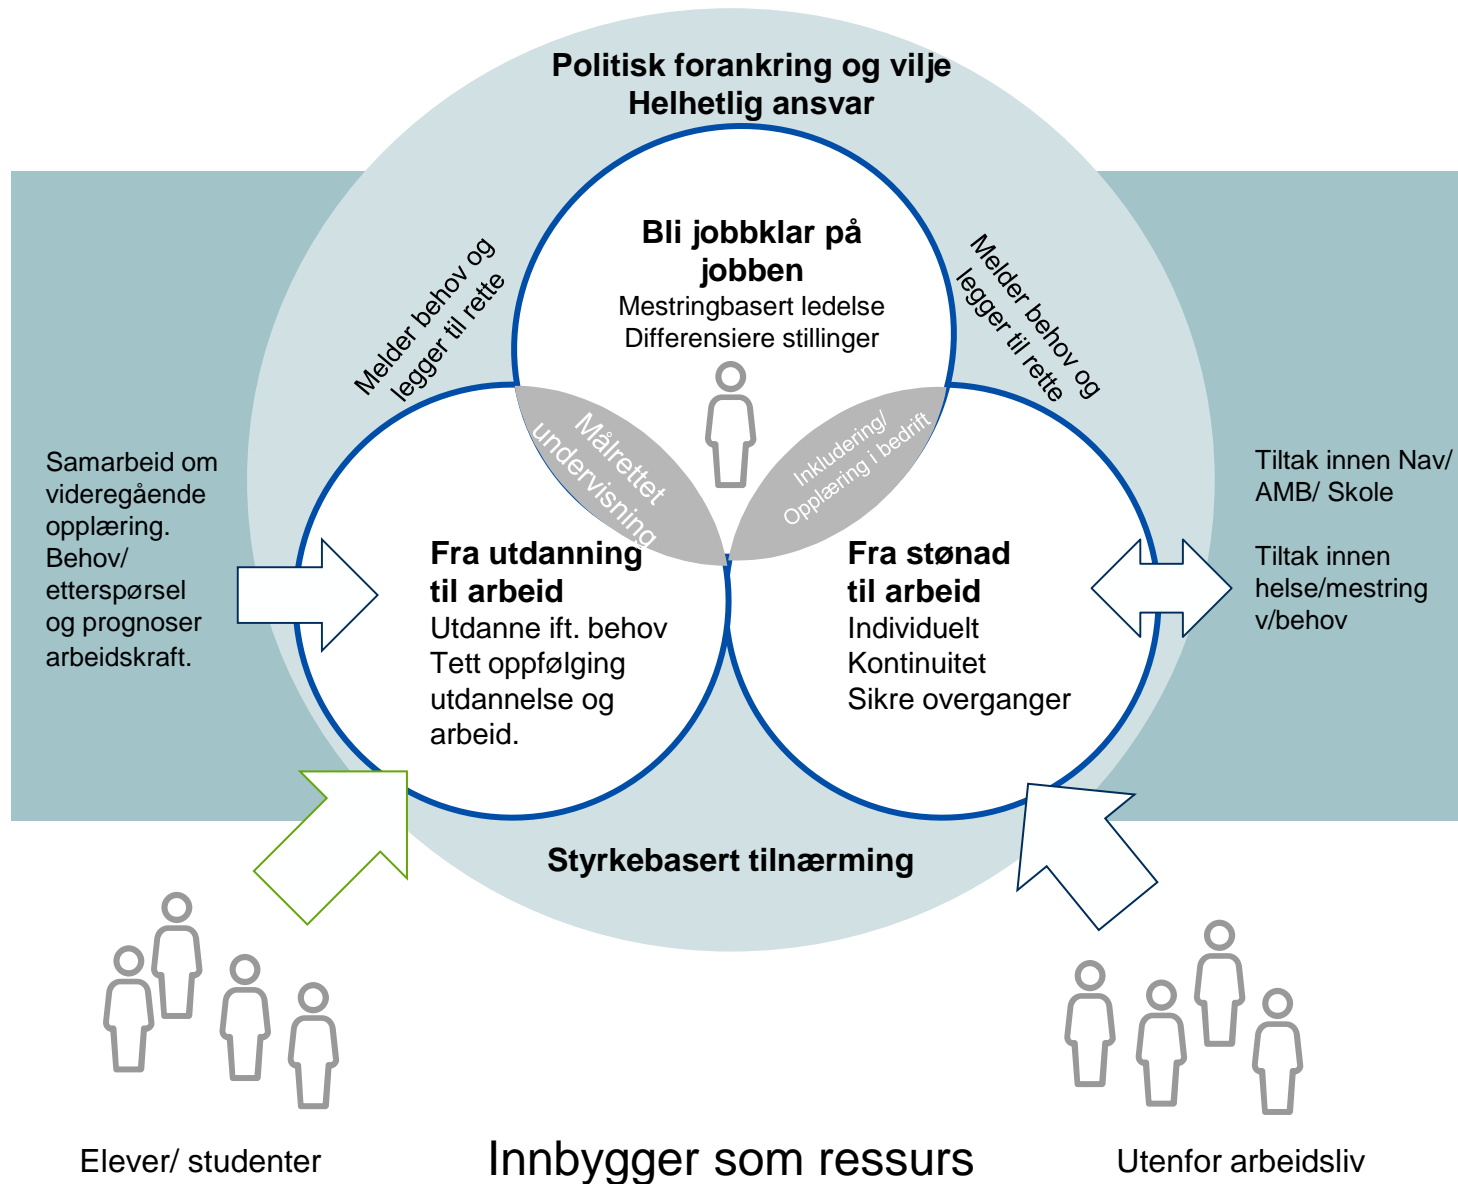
Politisk forankring og vilje
Helhetlig ansvar

Melder behov og legger til rette

Bli jobbklar på jobben
Mestringbasert ledelse
Differensiere stillinger

Melder behov og legger til rette

Samarbeid om videregående opplæring. Behov/ etterspørsel og prognoser arbeidskraft.

Målrettet undervisning

Inkludering/ Opplæring i bedrift

Tiltak innen Nav/ AMB/ Skole

Tiltak innen helse/mestring v/behov

Fra utdanning til arbeid
Utdanne ift. behov
Tett oppfølging utdannelse og arbeid.

Fra stønad til arbeid
Individuelt
Kontinuitet
Sikre overganger

Styrkebasert tilnærming

Elever/ studenter

Innbygger som ressurs

Utenfor arbeidsliv